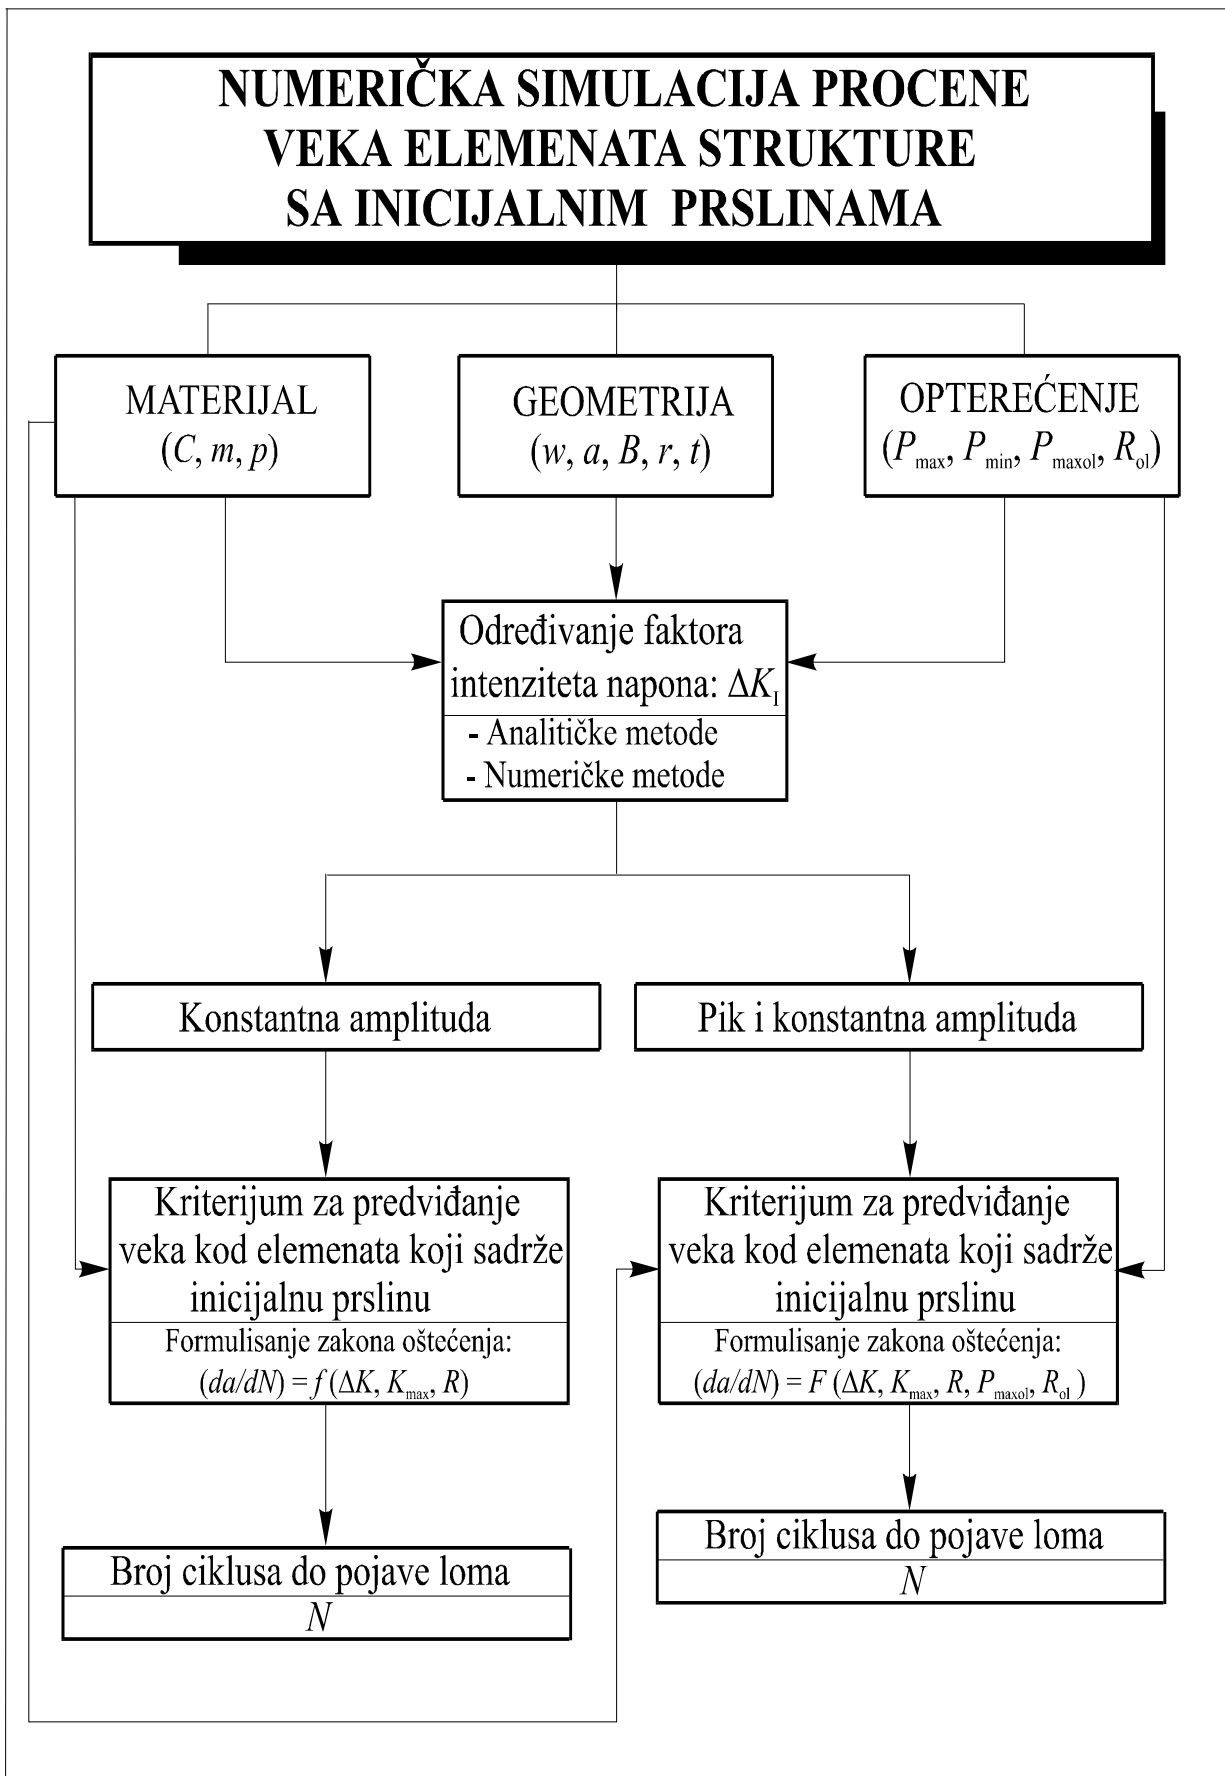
NUMERIČKA SIMULACIJA PROCENE VEKA ELEMENATA STRUKTURE SA INICIJALNIM PRSLINAMA

MATERIJAL
$(C, m, p)$

GEOMETRIJA
$(w, a, B, r, t)$

OPTEREĆENJE
$(P_{max}, P_{min}, P_{maxol}, R_{ol})$

Određivanje faktora intenziteta napona: $\Delta K_I$

- Analitičke metode
- Numeričke metode

Konstantna amplituda

Pik i konstantna amplituda

Kriterijum za predviđanje veka kod elemenata koji sadrže inicijalnu prslinu

Formulisanje zakona oštećenja:
$(da/dN) = f(\Delta K, K_{max}, R)$

Kriterijum za predviđanje veka kod elemenata koji sadrže inicijalnu prslinu

Formulisanje zakona oštećenja:
$(da/dN) = F(\Delta K, K_{max}, R, P_{maxol}, R_{ol})$

Broj ciklusa do pojave loma
$N$

Broj ciklusa do pojave loma
$N$